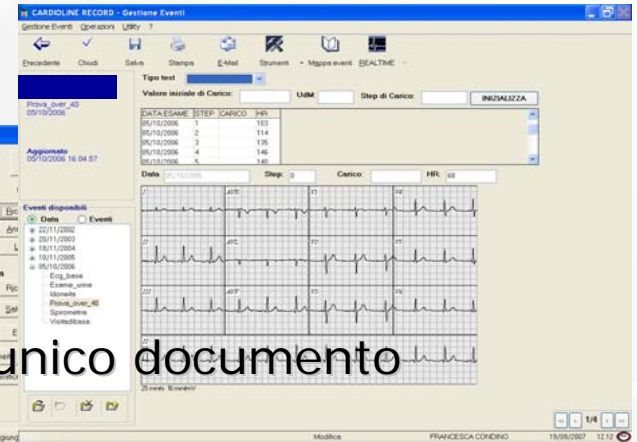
CARDIOLINE RECORD - Gestione Eventi

Gestione Eventi Operazioni Utility ?

Precedente Chiudi Salva Stampa E-Mail Strumenti Mappa eventi REALTIME

Tipo test

Valore iniziale di Carico: UdM: Step di Carico: INIZIALIZZA

| DATA ESAME | STEP | CARICO | HR |
|---|---|---|---|
| 05/10/2006 | 1 | | 103 |
| 05/10/2006 | 2 | | 114 |
| 05/10/2006 | 3 | | 135 |
| 05/10/2006 | 4 | | 146 |
| 05/10/2006 | 5 | | 140 |

Prova_over_40
05/10/2006

Aggiornato
05/10/2006 16.04.57

Data 05/10/2006 Step: 0 Carico: HR: 68

Eventi disponibili
Data Eventi
22/11/2002
20/11/2003
18/11/2004
10/11/2005
05/10/2006
Ecg_base
Esame_urine
Idoneita
Prova_over_40
Spirometria
Visitadibase

I aVR V1 V4
II aVL V2 V5
III aVF V3 V6

unico documento

25 mm/s 10 mm/mV

1/4

Modifica FRANCESCA CONDINO 19/09/2007 12.12